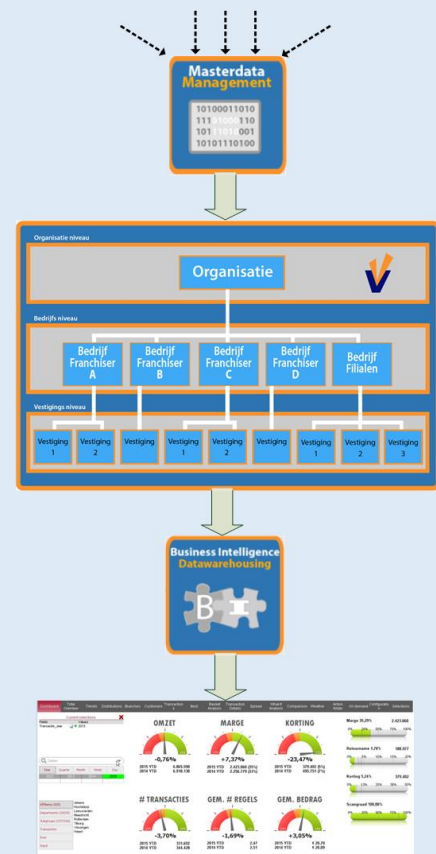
Masterdata
Management

10100011010
11101000110
10111010001
10101110100

Organisatie niveau

Organisatie

Bedrijfs niveau

Bedrijf Franchiser A

Bedrijf Franchiser B

Bedrijf Franchiser C

Bedrijf Franchiser D

Bedrijf Filialen

Vestigings niveau

Vestiging 1

Vestiging 2

Vestiging

Vestiging 1

Vestiging 2

Vestiging

Vestiging 1

Vestiging 2

Vestiging 3

Business Intelligence
Datawarehousing

OMZET

-0,76%

MARGE

+7,37%

KORTING

-23,47%

# TRANSACTIES

-3,70%

GEM. # REGELS

-1,69%

GEM. BEDRAG

+3,05%

Marge 35,29%

Retourname 5,75%

Korting 5,28%

Scanpraad 100,00%

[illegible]